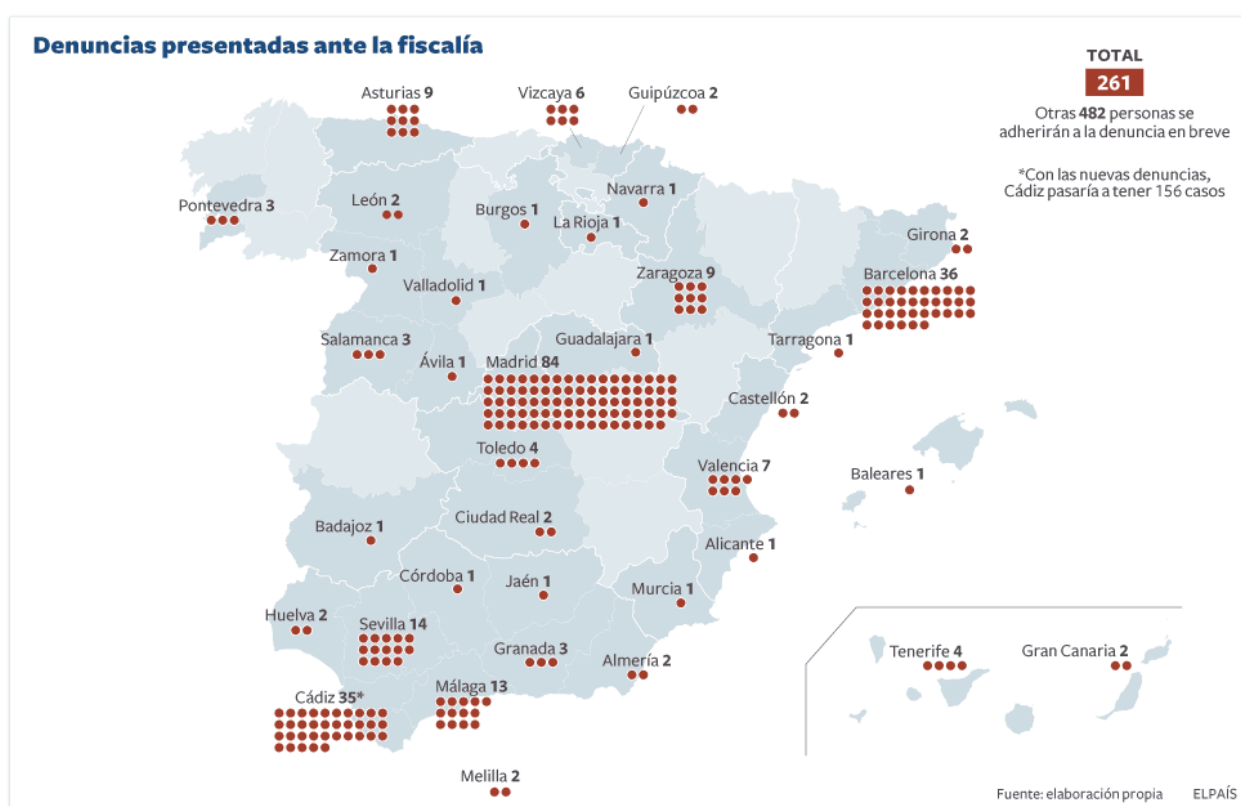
Denuncias presentadas ante la fiscalía

TOTAL
261
Otras 482 personas se adherirán a la denuncia en breve

*Con las nuevas denuncias, Cádiz pasaría a tener 156 casos

Asturias 9
Vizcaya 6
Guipúzcoa 2
Pontevedra 3
León 2
Burgos 1
Navarra 1
La Rioja 1
Girona 2
Zamora 1
Zaragoza 9
Barcelona 36
Valladolid 1
Salamanca 3
Guadalajara 1
Tarragona 1
Ávila 1
Madrid 84
Castellón 2
Toledo 4
Valencia 7
Baleares 1
Badajoz 1
Ciudad Real 2
Alicante 1
Córdoba 1
Jaén 1
Murcia 1
Huelva 2
Sevilla 14
Granada 3
Almería 2
Tenerife 4
Gran Canaria 2
Cádiz 35*
Málaga 13
Melilla 2

Fuente: elaboración propia
ELPAÍS